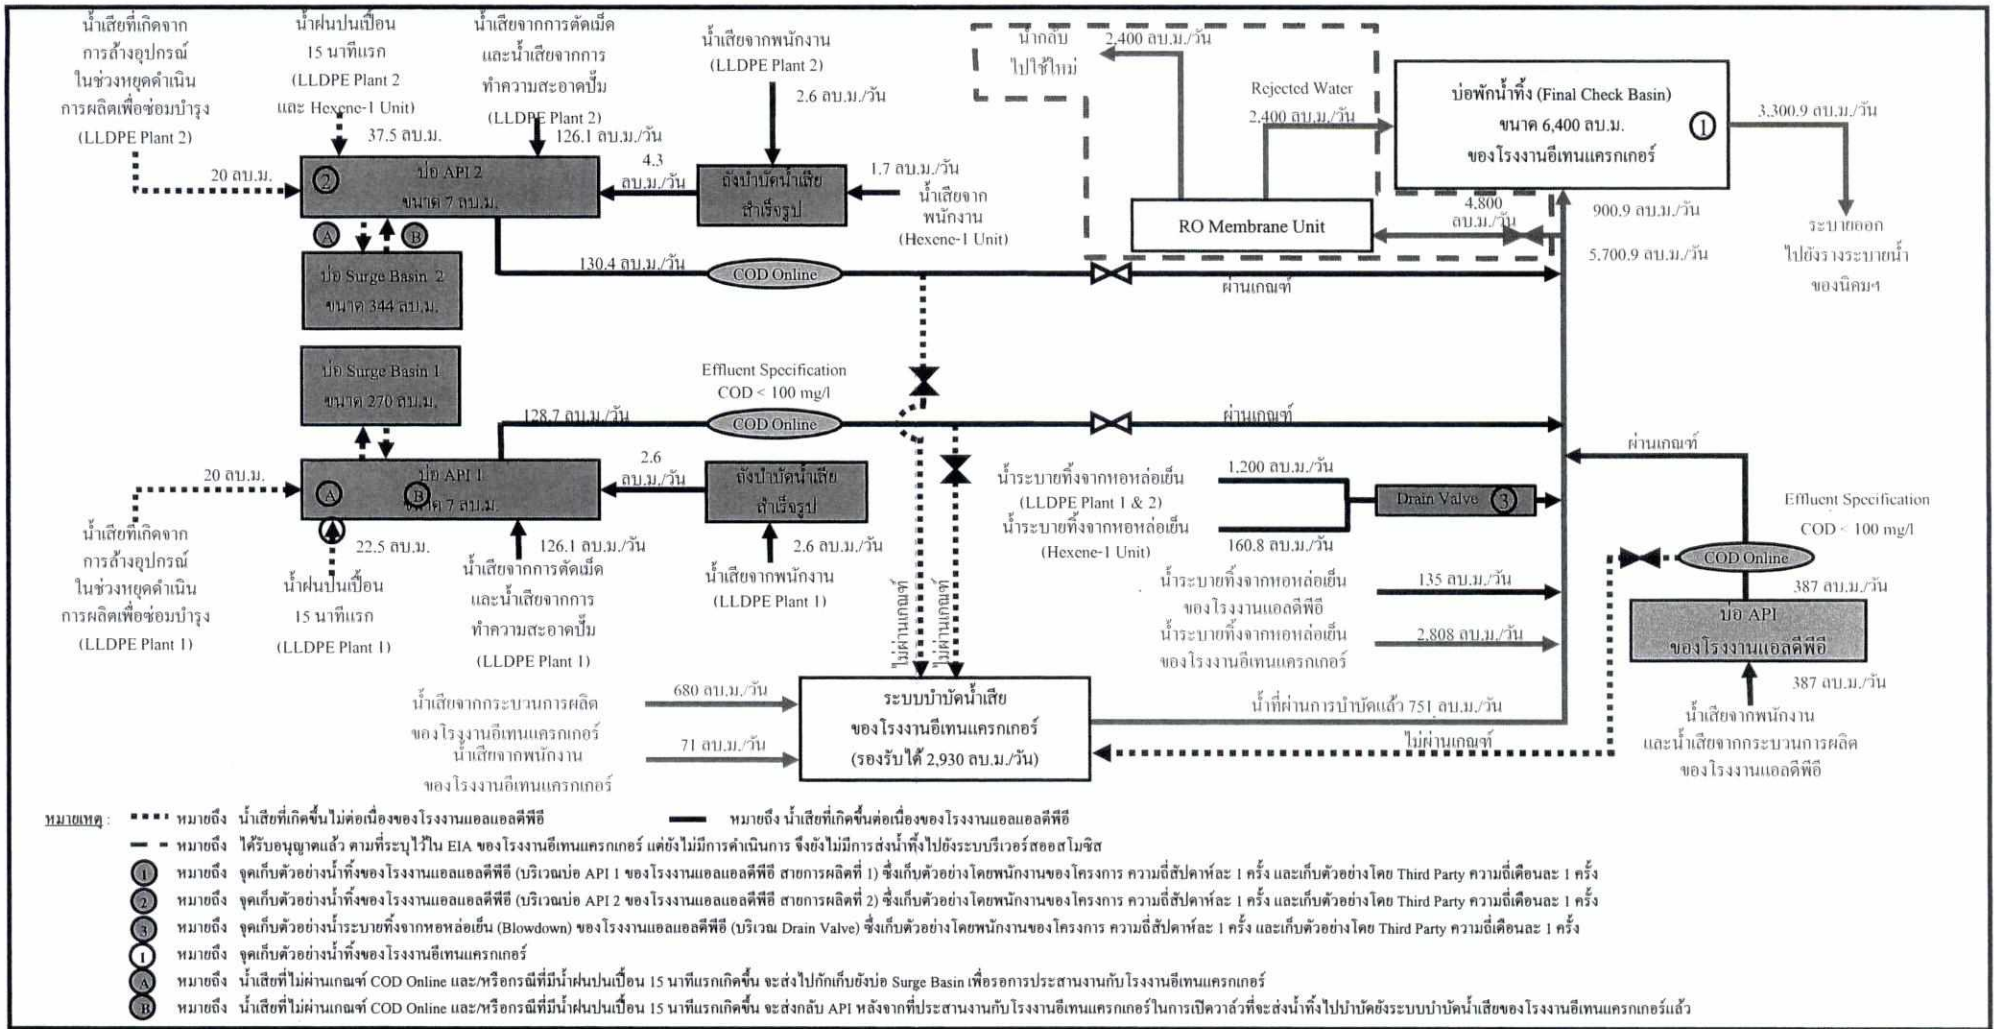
น้ำเสียที่เกิดจาก การล้างอุปกรณ์ ในช่วงหยุดดำเนิน การผลิตเพื่อซ่อมบำรุง (LLDPE Plant 2)

น้ำฝนปนเปื้อน 15 นาทีแรก (LLDPE Plant 2 และ Hexene-1 Unit)

น้ำเสียจากการตัดเม็ด และน้ำเสียจากการ ทำความสะอาดปั๊ม (LLDPE Plant 2)

น้ำเสียจากพนักงาน (LLDPE Plant 2)

2.6 ลบ.ม./วัน

น้ำกลับ ไปใช้ใหม่

2,400 ลบ.ม./วัน

Rejected Water 2,400 ลบ.ม./วัน

บ่อพักน้ำทิ้ง (Final Check Basin) ขนาด 6,400 ลบ.ม. ของโรงงานอีเทนแครกเกอร์ 1

3,300.9 ลบ.ม./วัน

20 ลบ.ม.

37.5 ลบ.ม.

126.1 ลบ.ม./วัน

4.3 ลบ.ม./วัน

2 บ่อ API 2 ขนาด 7 ลบ.ม.

ถังบำบัดน้ำเสีย สำเร็จรูป

1.7 ลบ.ม./วัน น้ำเสียจาก พนักงาน (Hexene-1 Unit)

RO Membrane Unit

4,800 ลบ.ม./วัน

900.9 ลบ.ม./วัน

5,700.9 ลบ.ม./วัน

ระบายออก ไปยังรางระบายน้ำ ของนิคมฯ

A B

บ่อ Surge Basin 2 ขนาด 344 ลบ.ม.

130.4 ลบ.ม./วัน

COD Online

ผ่านเกณฑ์

บ่อ Surge Basin 1 ขนาด 270 ลบ.ม.

Effluent Specification COD < 100 mg/l

128.7 ลบ.ม./วัน

COD Online

ผ่านเกณฑ์

ผ่านเกณฑ์

20 ลบ.ม.

A บ่อ API 1 B ขนาด 7 ลบ.ม.

2.6 ลบ.ม./วัน

ถังบำบัดน้ำเสีย สำเร็จรูป

น้ำระบายทิ้งจากหอหล่อเย็น (LLDPE Plant 1 & 2)

1,200 ลบ.ม./วัน

Drain Valve 3

น้ำระบายทิ้งจากหอหล่อเย็น (Hexene-1 Unit)

160.8 ลบ.ม./วัน

Effluent Specification COD < 100 mg/l

น้ำเสียที่เกิดจาก การล้างอุปกรณ์ ในช่วงหยุดดำเนิน การผลิตเพื่อซ่อมบำรุง (LLDPE Plant 1)

22.5 ลบ.ม.

น้ำฝนปนเปื้อน 15 นาทีแรก (LLDPE Plant 1)

126.1 ลบ.ม./วัน

น้ำเสียจากการตัดเม็ด และน้ำเสียจากการ ทำความสะอาดปั๊ม (LLDPE Plant 1)

2.6 ลบ.ม./วัน

น้ำเสียจากพนักงาน (LLDPE Plant 1)

ไม่ผ่านเกณฑ์

ไม่ผ่านเกณฑ์

น้ำระบายทิ้งจากหอหล่อเย็น ของโรงงานแอลดีพีอี

135 ลบ.ม./วัน

COD Online

387 ลบ.ม./วัน

น้ำระบายทิ้งจากหอหล่อเย็น ของโรงงานอีเทนแครกเกอร์

2,808 ลบ.ม./วัน

บ่อ API ของโรงงานแอลดีพีอี

น้ำเสียจากกระบวนการผลิต ของโรงงานอีเทนแครกเกอร์

680 ลบ.ม./วัน

ระบบบำบัดน้ำเสีย ของโรงงานอีเทนแครกเกอร์ (รองรับได้ 2,930 ลบ.ม./วัน)

น้ำที่ผ่านการบำบัดแล้ว 751 ลบ.ม./วัน

387 ลบ.ม./วัน

น้ำเสียจากพนักงาน ของโรงงานอีเทนแครกเกอร์

71 ลบ.ม./วัน

ไม่ผ่านเกณฑ์

น้ำเสียจากพนักงาน และน้ำเสียจากกระบวนการผลิต ของโรงงานแอลดีพีอี

หมายเหตุ : หมายถึง น้ำเสียที่เกิดขึ้นไม่ต่อเนื่องของโรงงานแอลแอลดีพีอี หมายถึง น้ำเสียที่เกิดขึ้นต่อเนื่องของโรงงานแอลแอลดีพีอี

หมายถึง ได้รับอนุญาตแล้ว ตามที่ระบุไว้ใน EIA ของโรงงานอีเทนแครกเกอร์ แต่ยังไม่มีการดำเนินการ จึงยังไม่มีการส่งน้ำทิ้งไปยังระบบรีเวอร์สออสโมซิส

1 หมายถึง จุดเก็บตัวอย่างน้ำทิ้งของโรงงานแอลแอลดีพีอี (บริเวณบ่อ API 1 ของโรงงานแอลแอลดีพีอี สายการผลิตที่ 1) ซึ่งเก็บตัวอย่างโดยพนักงานของโครงการ ความถี่สัปดาห์ละ 1 ครั้ง และเก็บตัวอย่างโดย Third Party ความถี่เดือนละ 1 ครั้ง

2 หมายถึง จุดเก็บตัวอย่างน้ำทิ้งของโรงงานแอลแอลดีพีอี (บริเวณบ่อ API 2 ของโรงงานแอลแอลดีพีอี สายการผลิตที่ 2) ซึ่งเก็บตัวอย่างโดยพนักงานของโครงการ ความถี่สัปดาห์ละ 1 ครั้ง และเก็บตัวอย่างโดย Third Party ความถี่เดือนละ 1 ครั้ง

3 หมายถึง จุดเก็บตัวอย่างน้ำระบายทิ้งจากหอหล่อเย็น (Blowdown) ของโรงงานแอลแอลดีพีอี (บริเวณ Drain Valve) ซึ่งเก็บตัวอย่างโดยพนักงานของโครงการ ความถี่สัปดาห์ละ 1 ครั้ง และเก็บตัวอย่างโดย Third Party ความถี่เดือนละ 1 ครั้ง

1 หมายถึง จุดเก็บตัวอย่างน้ำทิ้งของโรงงานอีเทนแครกเกอร์

A หมายถึง น้ำเสียที่ไม่ผ่านเกณฑ์ COD Online และ/หรือกรณีที่มีน้ำฝนปนเปื้อน 15 นาทีแรกเกิดขึ้น จะส่งไปกักเก็บยังบ่อ Surge Basin เพื่อรอการประสานงานกับโรงงานอีเทนแครกเกอร์

B หมายถึง น้ำเสียที่ไม่ผ่านเกณฑ์ COD Online และ/หรือกรณีที่มีน้ำฝนปนเปื้อน 15 นาทีแรกเกิดขึ้น จะส่งกลับ API หลังจากที่ประสานงานกับโรงงานอีเทนแครกเกอร์ในการเปิดวาล์วที่จะส่งน้ำทิ้งไปบำบัดยังระบบบำบัดน้ำเสียของโรงงานอีเทนแครกเกอร์แล้ว